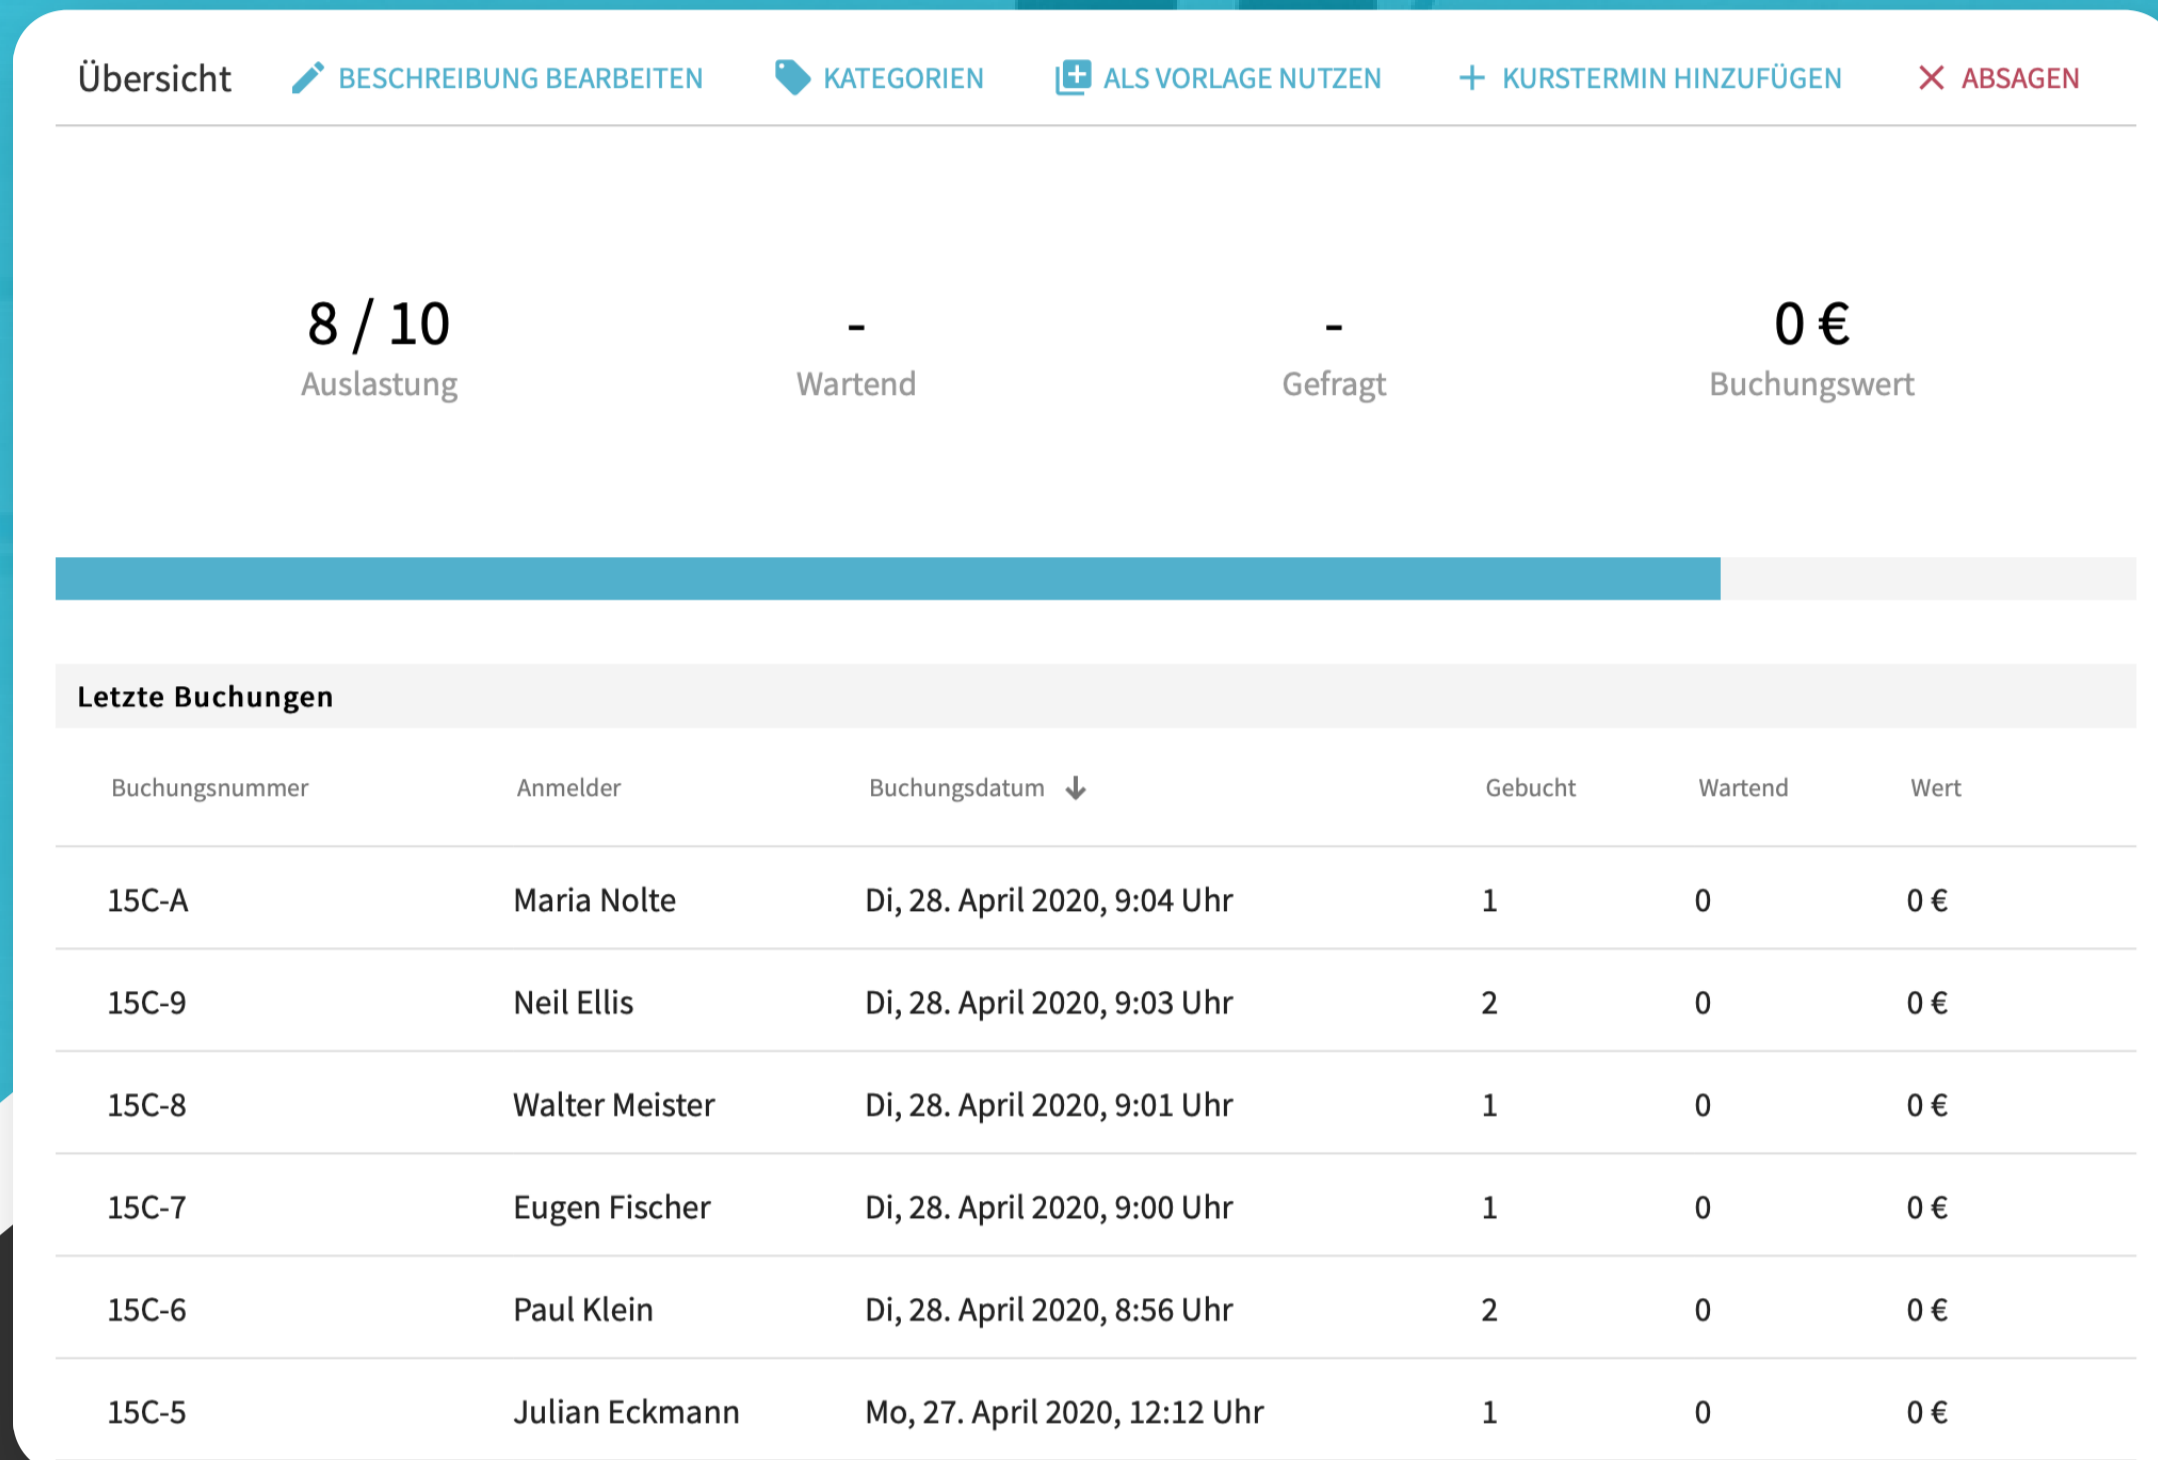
Übersicht BESCHREIBUNG BEARBEITEN KATEGORIEN ALS VORLAGE NUTZEN KURSTERMIN HINZUFÜGEN ABSAGEN

8 / 10
Auslastung

-
Wartend

-
Gefragt

0 €
Buchungswert

Letzte Buchungen

| Buchungsnummer | Anmelder | Buchungsdatum | Gebucht | Wartend | Wert |
|---|---|---|---|---|---|
| 15C-A | Maria Nolte | Di, 28. April 2020, 9:04 Uhr | 1 | 0 | 0 € |
| 15C-9 | Neil Ellis | Di, 28. April 2020, 9:03 Uhr | 2 | 0 | 0 € |
| 15C-8 | Walter Meister | Di, 28. April 2020, 9:01 Uhr | 1 | 0 | 0 € |
| 15C-7 | Eugen Fischer | Di, 28. April 2020, 9:00 Uhr | 1 | 0 | 0 € |
| 15C-6 | Paul Klein | Di, 28. April 2020, 8:56 Uhr | 2 | 0 | 0 € |
| 15C-5 | Julian Eckmann | Mo, 27. April 2020, 12:12 Uhr | 1 | 0 | 0 € |